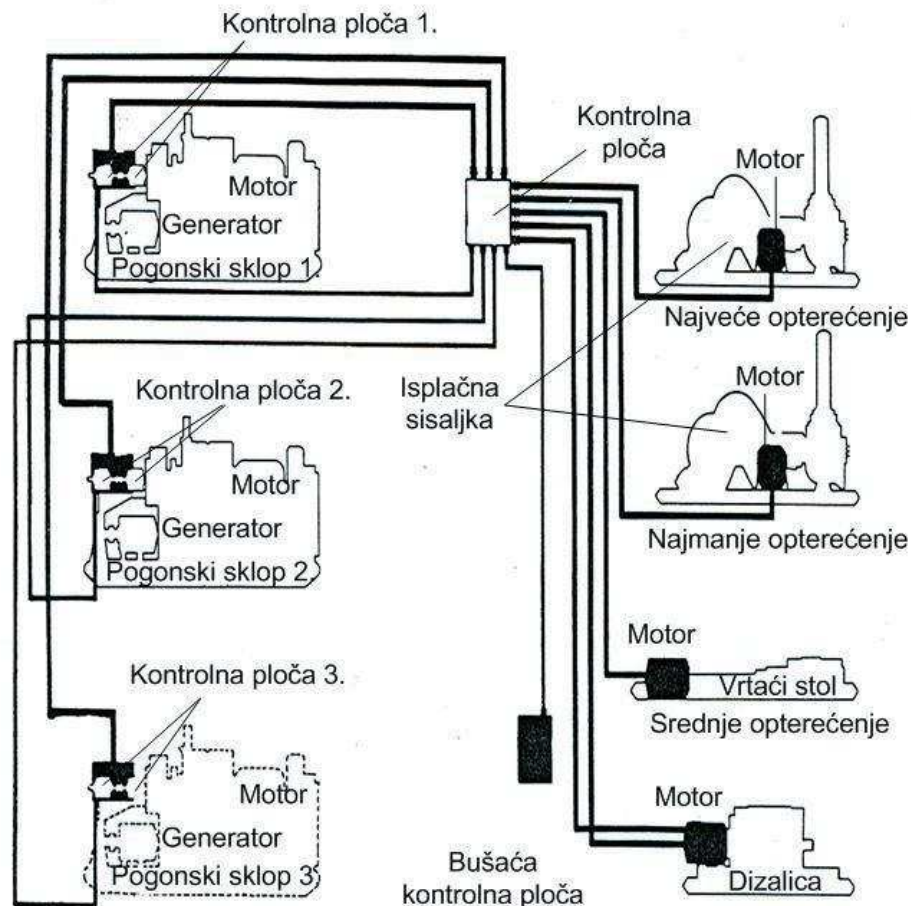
Kontrolna ploča 1.

Motor
Generator
Pogonski sklop 1

Kontrolna ploča

Motor
Najveće opterećenje

Kontrolna ploča 2.

Isplačna sisaljka

Motor
Najmanje opterećenje

Motor
Generator
Pogonski sklop 2

Motor
Vrtaći stol
Srednje opterećenje

Kontrolna ploča 3.

Motor
Generator
Pogonski sklop 3

Motor
Dizalica

Bušaća kontrolna ploča